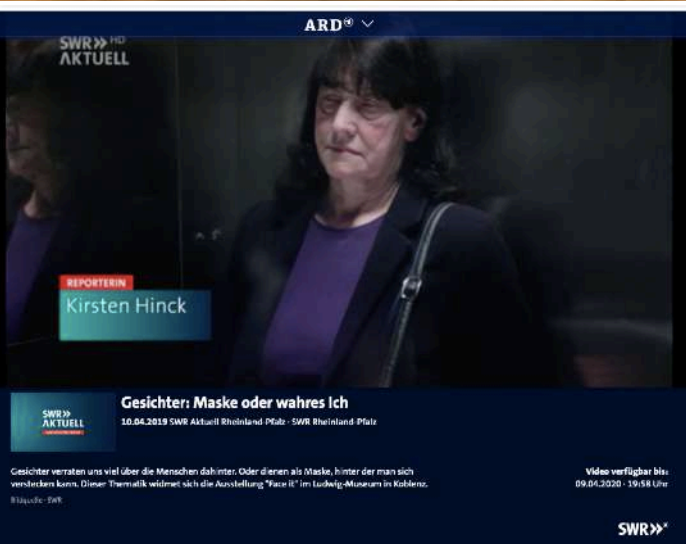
ARD®

SWR HD AKTUELL

REPORTERIN
Kirsten Hinck

SWR AKTUELL

Gesichter: Maske oder wahres Ich
10.04.2019 SWR Aktuell Rheinland-Pfalz · SWR Rheinland-Pfalz

Gesichter verraten uns viel über die Menschen dahinter. Oder dienen als Maske, hinter der man sich verstecken kann. Dieser Thematik widmet sich die Ausstellung "Face it" im Ludwig-Museum in Koblenz.

Bildquelle: SWR

Video verfügbar bis:
09.04.2020 · 19:58 Uhr

SWR»